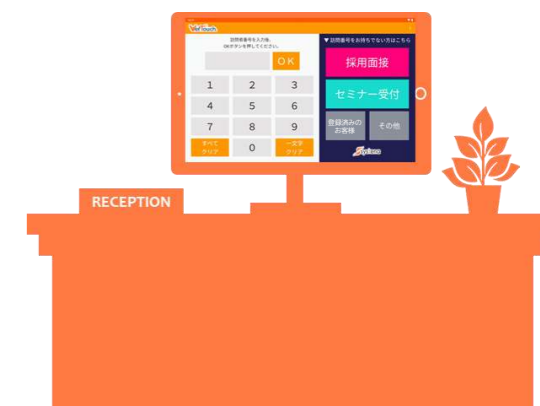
VisiTouch

訪問者番号を入力後、
OKボタンを押してください。

OK

1 2 3
4 5 6
7 8 9
すべてクリア 0 一文字クリア

▼訪問者番号をお持ちでない方はこちら

採用面接

セミナー受付

登録済みのお客様

その他

RECEPTION